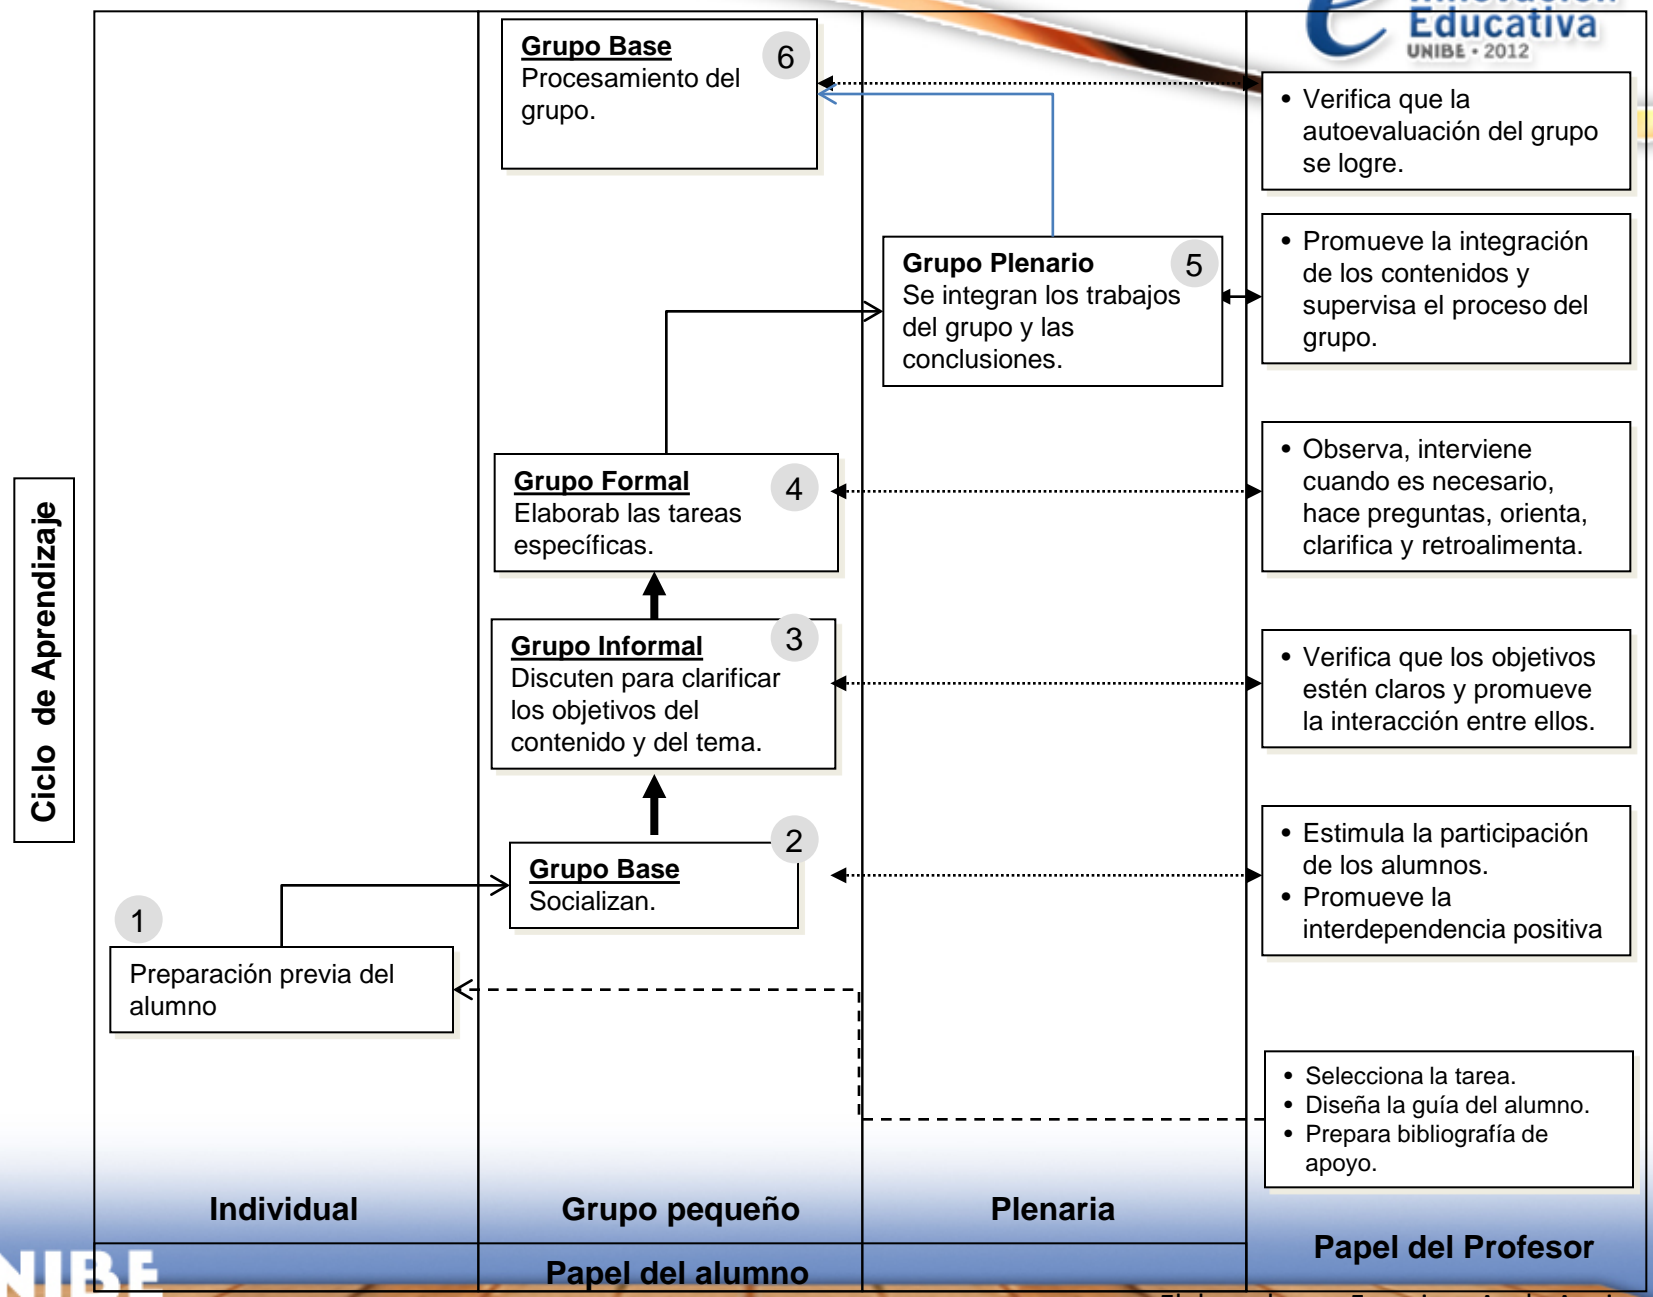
Educativa
UNIBE • 2012

Ciclo de Aprendizaje

Grupo Base 6
Procesamiento del grupo.

Grupo Plenario 5
Se integran los trabajos del grupo y las conclusiones.

Grupo Formal 4
Elaborab las tareas específicas.

Grupo Informal 3
Discuten para clarificar los objetivos del contenido y del tema.

Grupo Base 2
Socializan.

1
Preparación previa del alumno

• Verifica que la autoevaluación del grupo se logre.

• Promueve la integración de los contenidos y supervisa el proceso del grupo.

• Observa, interviene cuando es necesario, hace preguntas, orienta, clarifica y retroalimenta.

• Verifica que los objetivos estén claros y promueve la interacción entre ellos.

• Estimula la participación de los alumnos.
• Promueve la interdependencia positiva

• Selecciona la tarea.
• Diseña la guía del alumno.
• Prepara bibliografía de apoyo.

Individual | Grupo pequeño | Plenaria

Papel del alumno

Papel del Profesor

NIBE